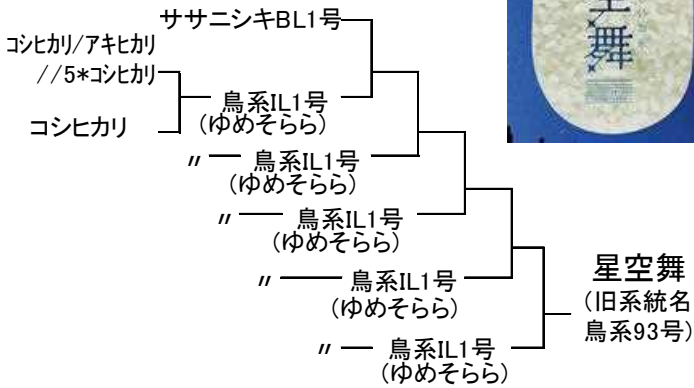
ササニシキBL1号

コシヒカリ/アキヒカリ
//5*コシヒカリ

コシヒカリ

鳥系IL1号
(ゆめそらら)

〃 鳥系IL1号
(ゆめそらら)

〃 鳥系IL1号
(ゆめそらら)

〃 鳥系IL1号
(ゆめそらら)

〃 鳥系IL1号
(ゆめそらら)

星空舞
(旧系統名
鳥系93号)

星
舞